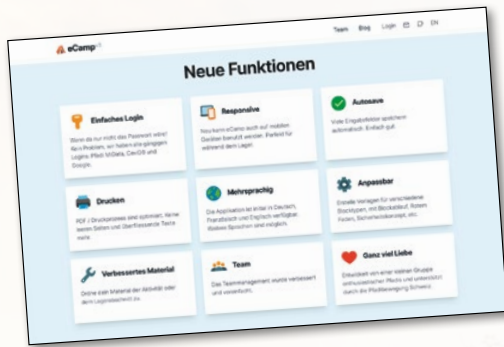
eCamp

Team Blog Login DE EN

Neue Funktionen

Einfaches Login

Wenn du nur nicht das Passwort wärst! Aus Prinzip, wir haben alle gängigen Logins: PfadiMiData, CeviDB und Google.

Responsive

Neu kann eCamp auch auf mobilen Geräten benutzt werden. Perfekt für während dem Lager.

Autosave

Viele Eingabefelder speichern automatisch. Einfach gut.

Drucken

PDF / Druckprozess wird optimiert, keine leeren Seiten und überfliessende Texte mehr.

Mehrsprachig

Die Applikation ist bald in Deutsch, Französisch und Englisch verfügbar. Weitere Sprachen sind möglich.

Anpassbar

Erstelle Vorlagen für verschiedene Blocktypen, mit Blockablauf, Rosen, Zielen, Sicherheitskonzept, etc.

Verbessertes Material

Online statt Material der Aktivität oder dem Lagerabschnitt zu.

Team

Das Teammanagement wurde verbessert und vereinfacht.

Ganz viel Liebe

Entwickelt von einer kleinen Gruppe enthusiastischer Pfadis und unterstützt durch die Pfadibewegung Schweiz.